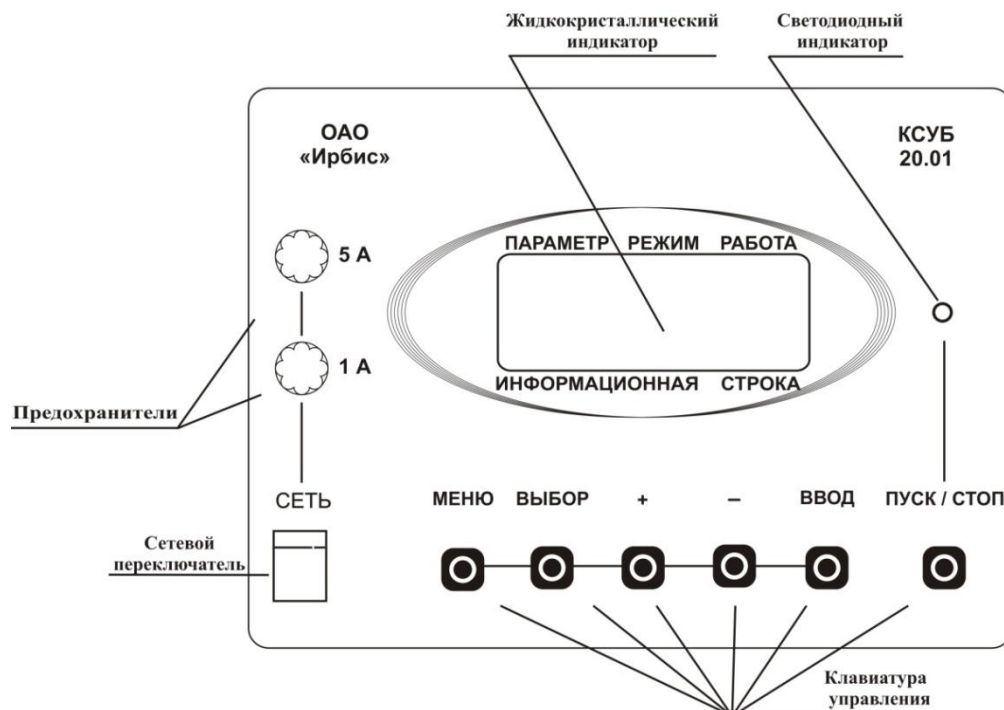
Жидкокристаллический индикатор

Светодиодный индикатор

ОАО «Ирбис»

КСУБ 20.01

5 А

1 А

ПАРАМЕТР РЕЖИМ РАБОТА

ИНФОРМАЦИОННАЯ СТРОКА

Предохранители

СЕТЬ

Сетевой переключатель

МЕНЮ ВЫБОР + – ВВОД ПУСК / СТОП

Клавиатура управления